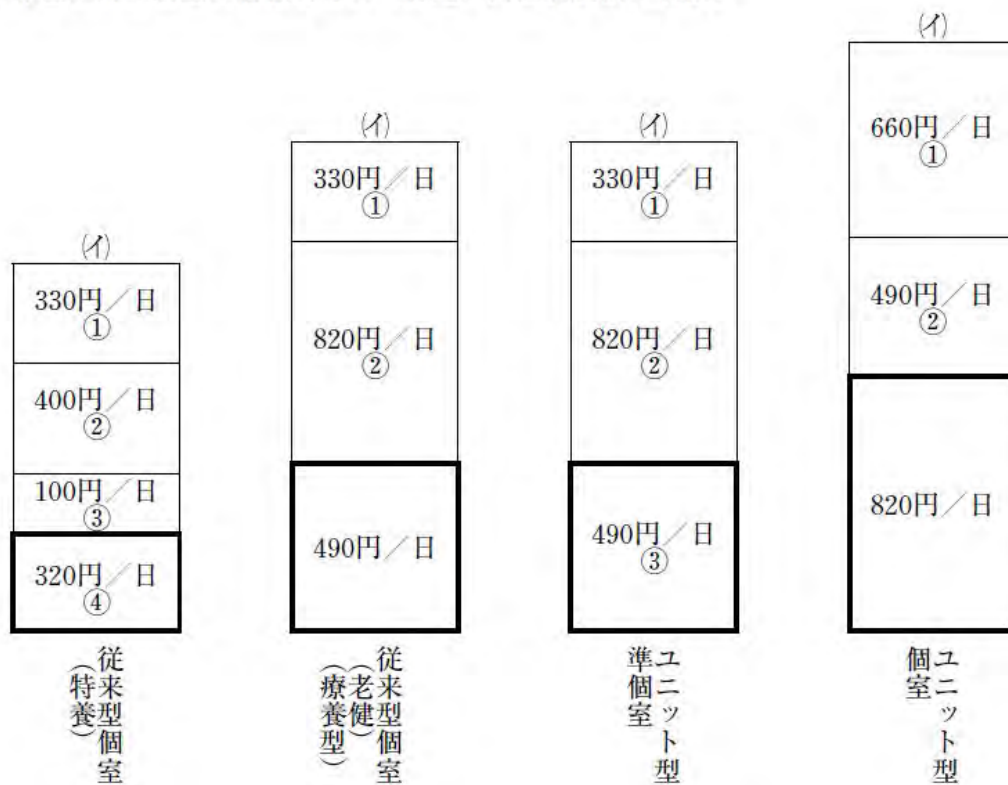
(イ)
330円／日
①
400円／日
②
100円／日
③
320円／日
④
従来型個室（特養）

(イ)
330円／日
①
820円／日
②
490円／日
従来型個室（老健）（療養型）

(イ)
330円／日
①
820円／日
②
490円／日
③
ユニット型準個室

(イ)
660円／日
①
490円／日
②
820円／日
ユニット型個室